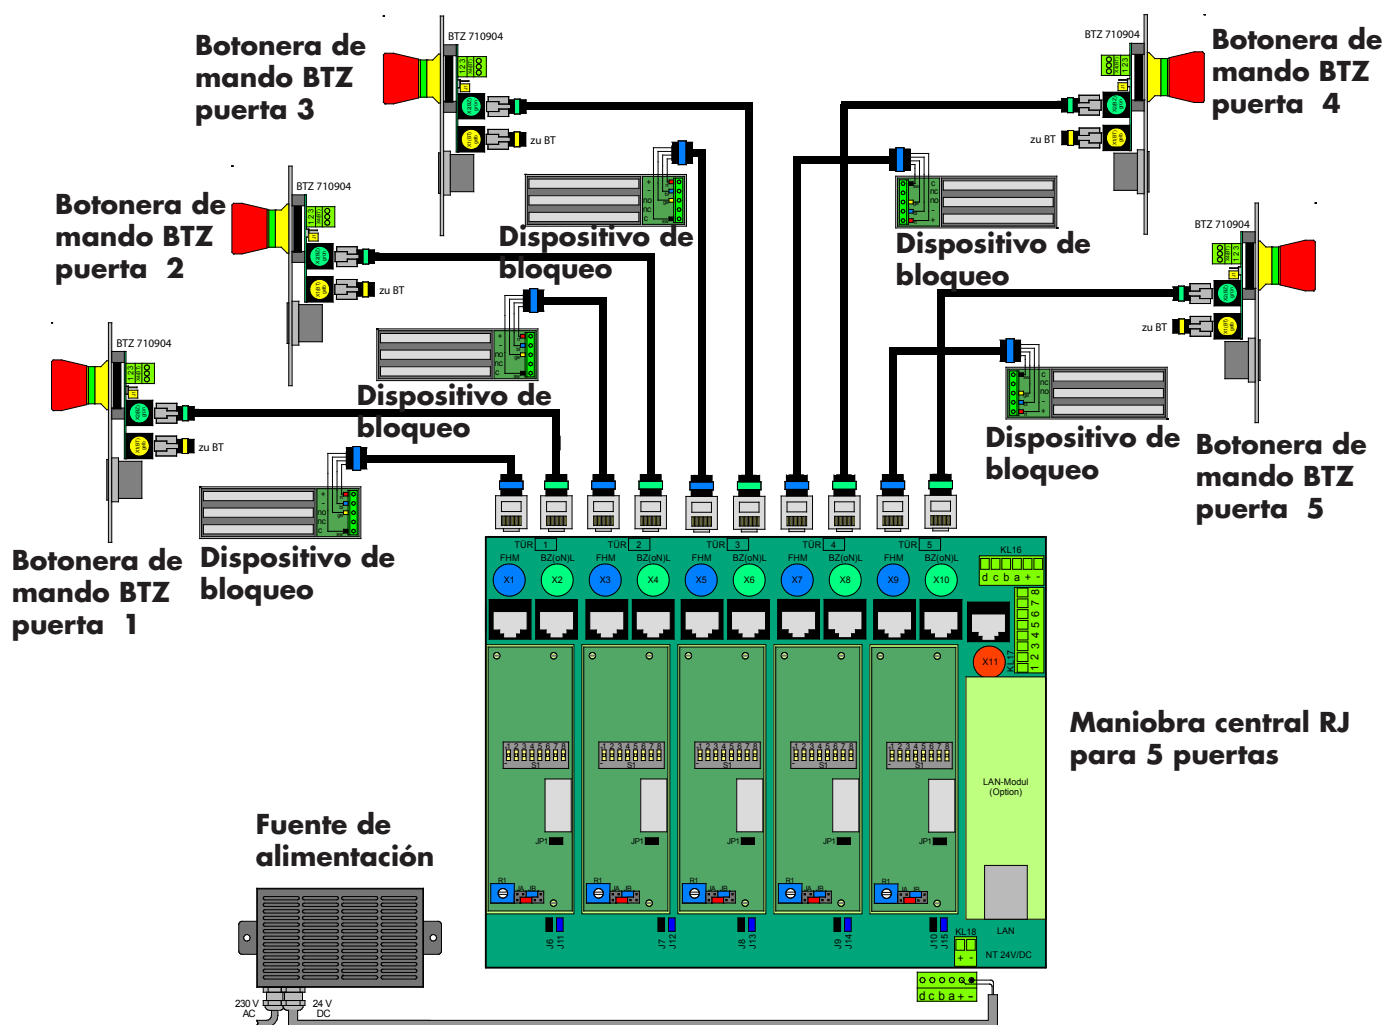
Botonera de mando BTZ puerta 3

BTZ 710904

zu BT

Botonera de mando BTZ puerta 4

BTZ 710904

zu BT

Botonera de mando BTZ puerta 2

BTZ 710904

zu BT

Dispositivo de bloqueo

Dispositivo de bloqueo

BTZ 710904

zu BT

BTZ 710904

Dispositivo de bloqueo

zu BT

Dispositivo de bloqueo

Botonera de mando BTZ puerta 5

Botonera de mando BTZ puerta 1

Dispositivo de bloqueo

TÜR 1 FHM BZ(oN)L X1 X2
TÜR 2 FHM BZ(oN)L X3 X4
TÜR 3 FHM BZ(oN)L X5 X6
TÜR 4 FHM BZ(oN)L X7 X8
TÜR 5 FHM BZ(oN)L X9 X10

KL16 d c b a + -

KL17 1 2 3 4 5 6 7 8

X11

S1 JP1 R1

LAN-Modul (Option)

LAN

Maniobra central RJ para 5 puertas

Fuente de alimentación

J6 J11 J7 J12 J8 J13 J9 J14 J10 J15

KL18 + -

NT 24V/DC

d c b a + -

230 V AC

24 V DC